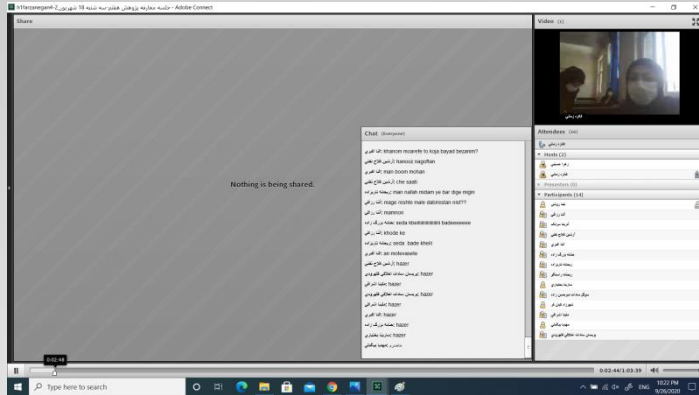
farzanegan4-2 - جلسه معارفه پژوهش هفتم سه شنبه 18 شهریور - Adobe Connect

Share

Nothing is being shared.

Chat (Everyone)

الناز غفوری: khanom moarefe to koja bayad bezanim?
آرشس فلاح نقی: hanooz nagoftan
الناز غفوری: man boom mohan
آرشس فلاح نقی: che saati
ریحانه نوروزاده: man nafah nidam ye bar dige migin
الناز زرتابی: magar roshte male dabirestan nist??
الناز زرتابی: mamnon
نفیسه بزرگ زاده: seda kheiliiiiiiiiiiii badeeeeeee
الناز زرتابی: khoda ke
ریحانه نوروزاده: seda bade kheili
الناز غفوری: an molavaswle
آرشس فلاح نقی: hazer
پرنیسان سادات اطلاقی قهرودی: hazer
ملیکه اشرافی: hazer
پرنیسان سادات اطلاقی قهرودی: hazer
ملیکه اشرافی: hazer
الناز غفوری: hazer
نفیسه بزرگ زاده: hazer
هستیا مختاری: hazer
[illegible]

Video (1)

Attendees (16)

Hosts (2)

Presenters (0)

Participants (14)

0:02:44

0:02:44 / 1:03:39

Type here to search

10:22 PM
9/26/2020

ENG